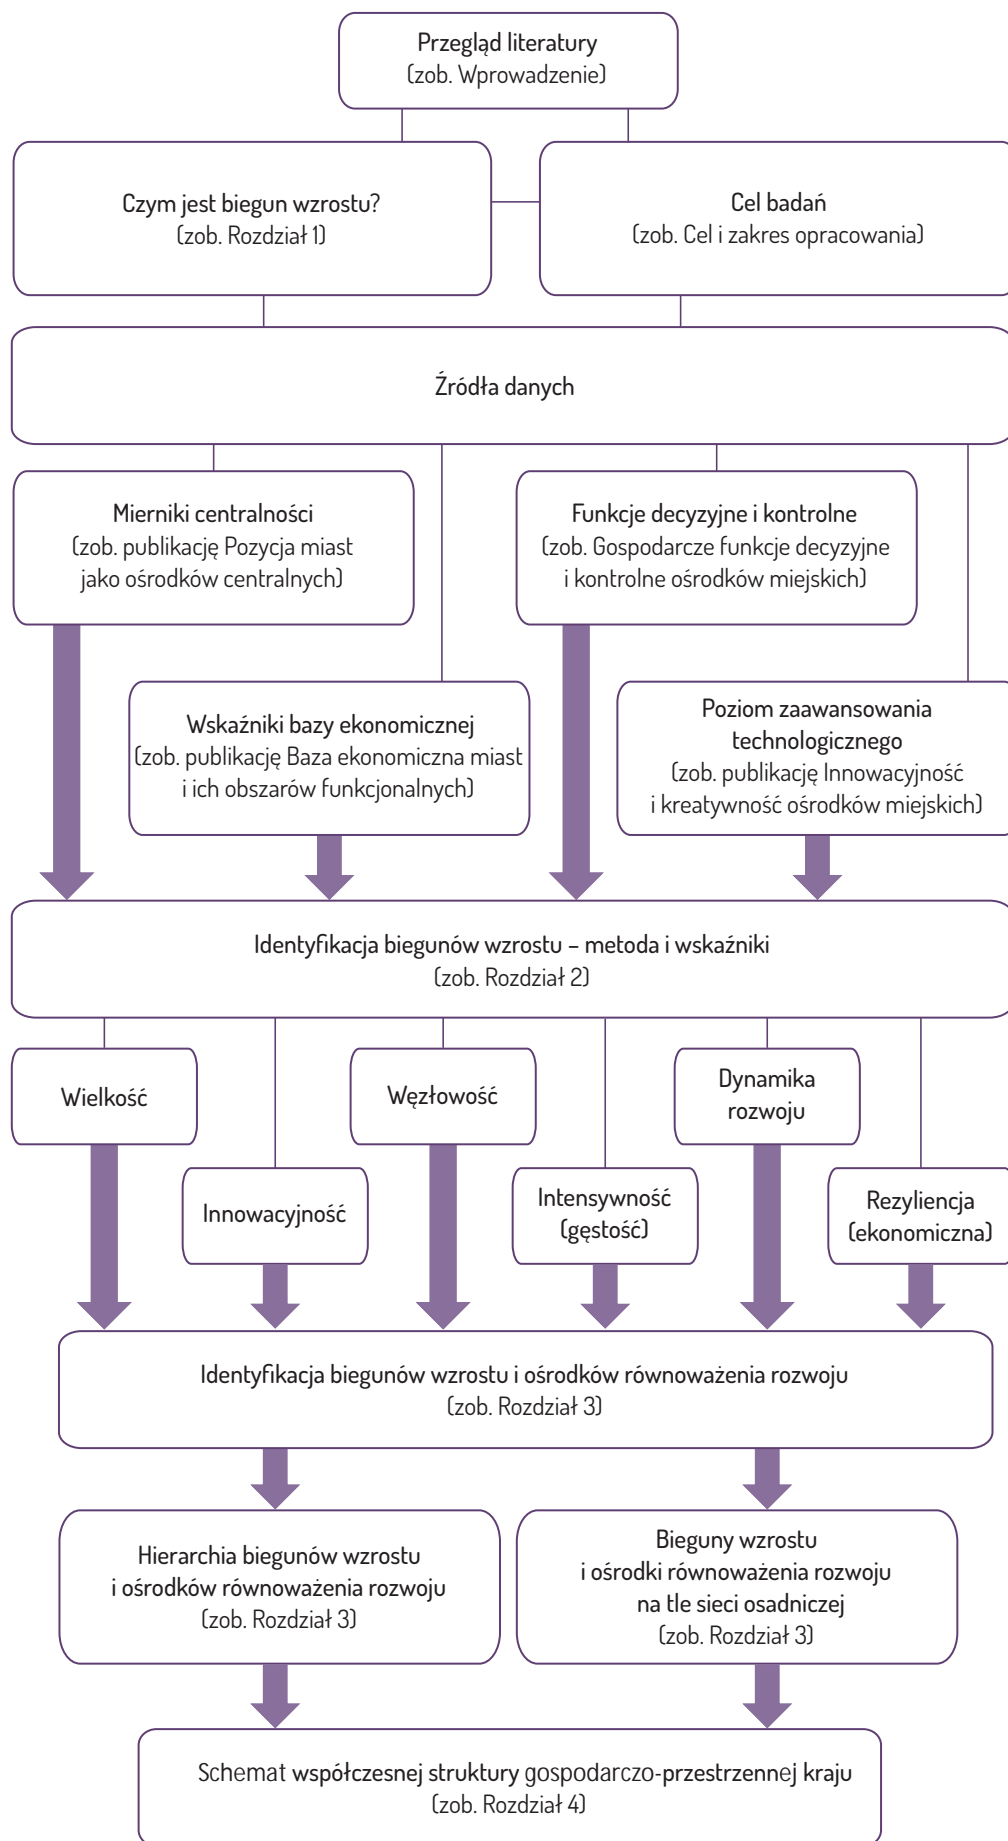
Przegląd literatury
(zob. Wprowadzenie)

Czym jest biegun wzrostu?
(zob. Rozdział 1)

Cel badań
(zob. Cel i zakres opracowania)

Źródła danych

Mierniki centralności
(zob. publikację Pozycja miast jako ośrodków centralnych)

Funkcje decyzyjne i kontrolne
(zob. Gospodarcze funkcje decyzyjne i kontrolne ośrodków miejskich)

Wskaźniki bazy ekonomicznej
(zob. publikację Baza ekonomiczna miast i ich obszarów funkcjonalnych)

Poziom zaawansowania technologicznego
(zob. publikację Innowacyjność i kreatywność ośrodków miejskich)

Identyfikacja biegunów wzrostu – metoda i wskaźniki
(zob. Rozdział 2)

Wielkość

Węzłowość

Dynamika rozwoju

Innowacyjność

Intensywność (gęstość)

Rezyliencja (ekonomiczna)

Identyfikacja biegunów wzrostu i ośrodków równoważenia rozwoju
(zob. Rozdział 3)

Hierarchia biegunów wzrostu i ośrodków równoważenia rozwoju
(zob. Rozdział 3)

Bieguny wzrostu i ośrodki równoważenia rozwoju na tle sieci osadniczej
(zob. Rozdział 3)

Schemat współczesnej struktury gospodarczo-przestrzennej kraju
(zob. Rozdział 4)